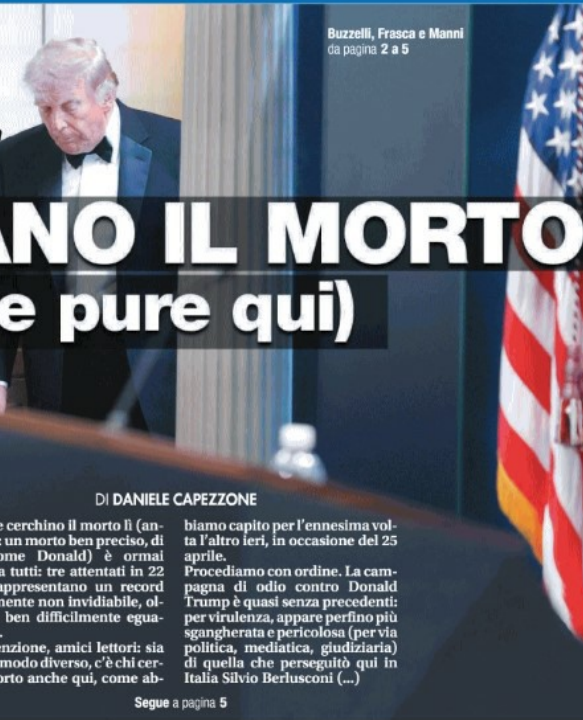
Buzzelli, Frasca e Manni da pagina 2 a 5

ANO IL MORTO
e pure qui)

DI DANIELE CAPEZZONE

e cerchino il morto lì (an: un morto ben preciso, di ome Donald) è ormai a tutti: tre attentati in 22 appresentano un record mente non invidiabile, ol ben difficilmente egua.

enzione, amici lettori: sia modo diverso, c'è chi cer orto anche qui, come abbiamo capito per l'ennesima volta l'altro ieri, in occasione del 25 aprile.

Procediamo con ordine. La campagna di odio contro Donald Trump è quasi senza precedenti: per virulenza, appare perfino più sgangherata e pericolosa (per via politica, mediatica, giudiziaria) di quella che perseguitò qui in Italia Silvio Berlusconi (...)

Segue a pagina 5